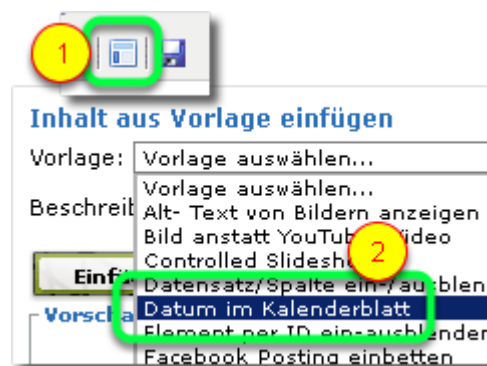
1

Inhalt aus Vorlage einfügen

Vorlage: Vorlage auswählen...

Beschreib

Einf

Vorsch

Vorlage auswählen...
Alt- Text von Bildern anzeigen
Bild anstatt YouTub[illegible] Video
Controlled Slidesh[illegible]
Datensatz/Spalte ein-/ausblen
Datum im Kalenderblatt
Element per ID ein-ausblender
Facebook Posting einbetten

2